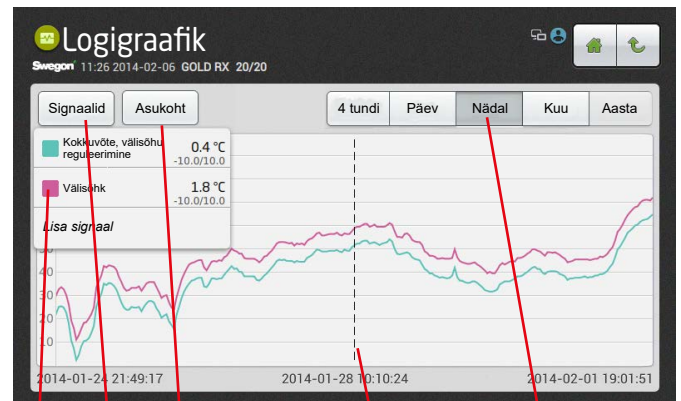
Logigraafik

Swegon 11:26 2014-02-06 GOLD RX 20/20

Signaalid

Asukoht

4 tundi

Päev

Nädal

Kuu

Aasta

Kokkuvõte, välisõhu reguleerimine 0.4 °C -10.0/10.0

Välisõhk 1.8 °C -10.0/10.0

Lisa signaal

40

30

20

10

2014-01-24 21:49:17

2014-01-28 10:10:24

2014-02-01 19:01:51